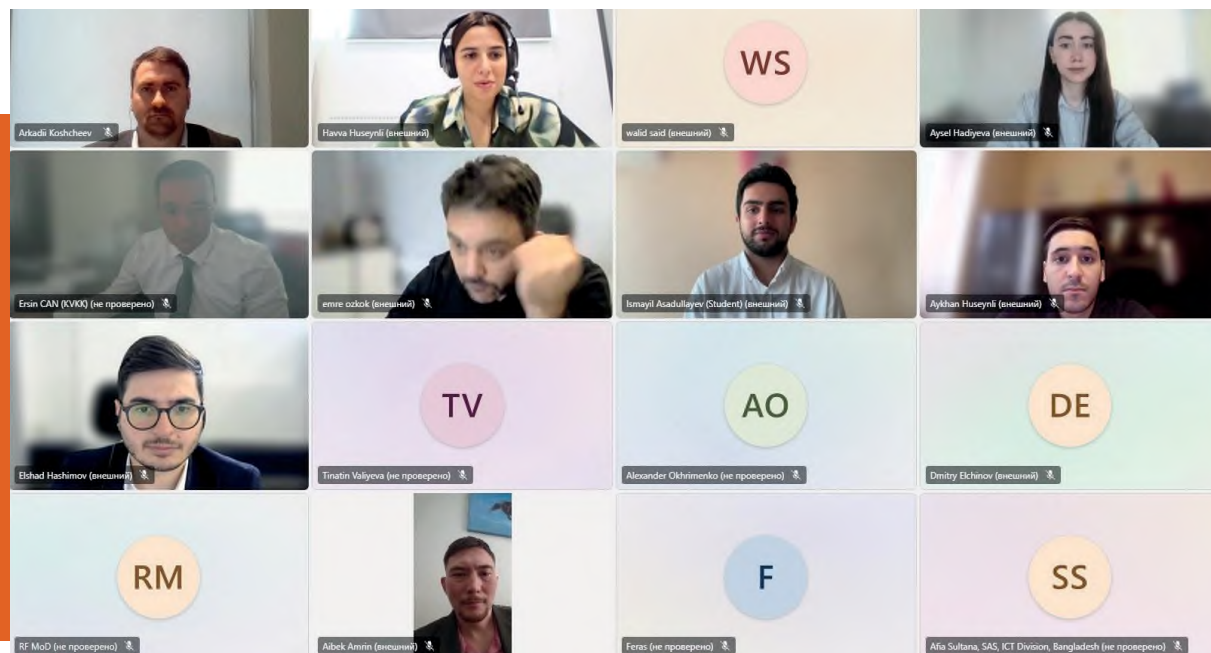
Arkadii Koshcheev

Havva Huseynli (внешний)

WS

walid said (внешний)

Aysel Hadiyeva (внешний)

Ersin CAN (KVKK) (не проверено)

emre ozkok (внешний)

Ismayil Asadullayev (Student) (внешний)

Aykhan Huseynli (внешний)

Elshad Hashimov (внешний)

TV

Tinatin Valiyeva (не проверено)

AO

Alexander Okhrimenko (не проверено)

DE

Dmitry Elchinov (внешний)

RM

RF MoD (не проверено)

Aibek Amrin (внешний)

F

Feras (не проверено)

SS

Afia Sultana, SAS, ICT Division, Bangladesh (не проверено)